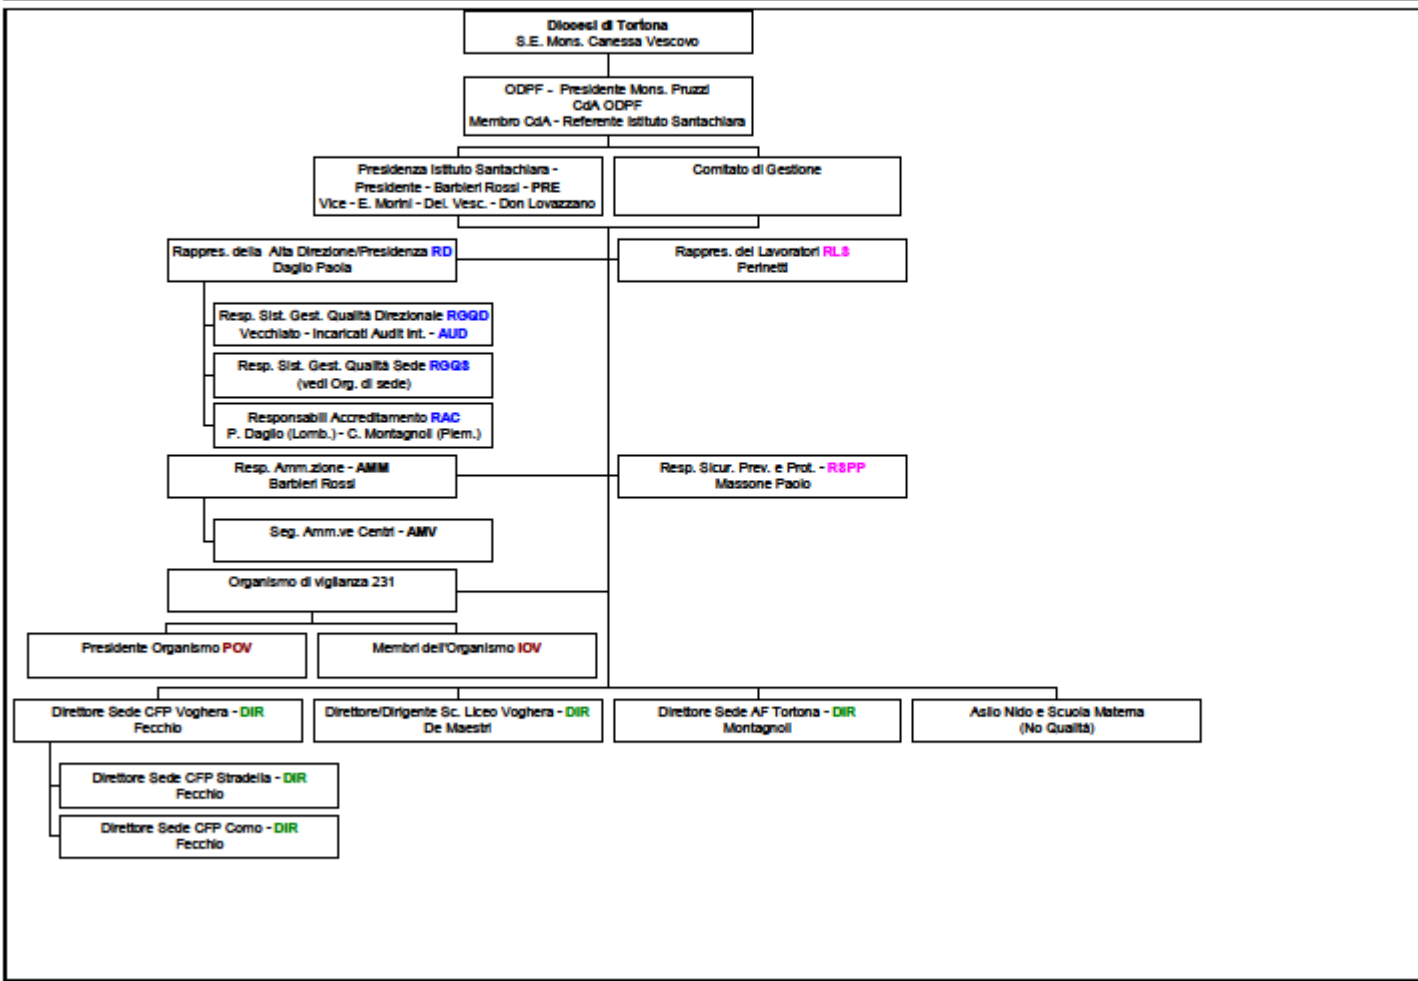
Diocesi di Tortona
S.E. Mons. Canessa Vescovo

ODPF - Presidente Mons. Pruzzi
CdA ODPF
Membro CdA - Referente Istituto Santachiara

Presidenza Istituto Santachiara -
Presidente - Barbieri Rossi - PRE
Vice - E. Morini - Del. Vesc. - Don Lovazzano

Comitato di Gestione

Rappres. della Alta Direzione/Presidenza RD
Daglio Paola

Rappres. dei Lavoratori RLS
Perinetti

Resp. Sist. Gest. Qualità Direzionale RGQD
Vecchiato - Incaricati Audit Int. - AUD

Resp. Sist. Gest. Qualità Sede RGQS
(vedi Org. di sede)

Responsabili Accreditamento RAC
P. Daglio (Lomb.) - C. Montagnoli (Piem.)

Resp. Amm.zione - AMM
Barbieri Rossi

Resp. Sicur. Prev. e Prot. - RSPP
Massone Paolo

Seg. Amm.ve Centri - AMV

Organismo di vigilanza 231

Presidente Organismo POV

Membri dell'Organismo IOV

Direttore Sede CFP Voghera - DIR
Fecchio

Direttore/Dirigente Sc. Liceo Voghera - DIR
De Maestri

Direttore Sede AF Tortona - DIR
Montagnoli

Asilo Nido e Scuola Materna
(No Qualità)

Direttore Sede CFP Stradella - DIR
Fecchio

Direttore Sede CFP Como - DIR
Fecchio